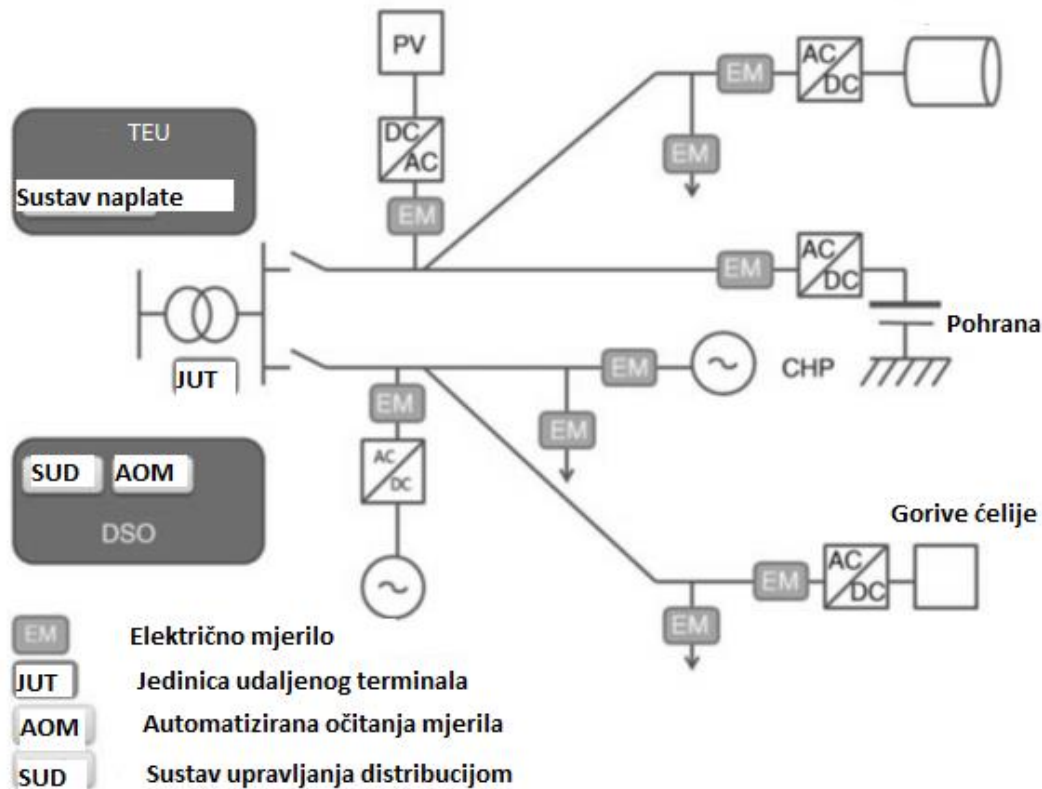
TEU

Sustav naplate

PV

DC AC

EM

EM

AC DC

EM

EM

AC DC

Pohrana

JUT

EM

EM

CHP

EM

EM

AC DC

SUD AOM

DSO

Gorive ćelije

EM

AC DC

EM

EM Električno mjerilo

JUT Jedinica udaljenog terminala

AOM Automatizirana očitanja mjerila

SUD Sustav upravljanja distribucijom